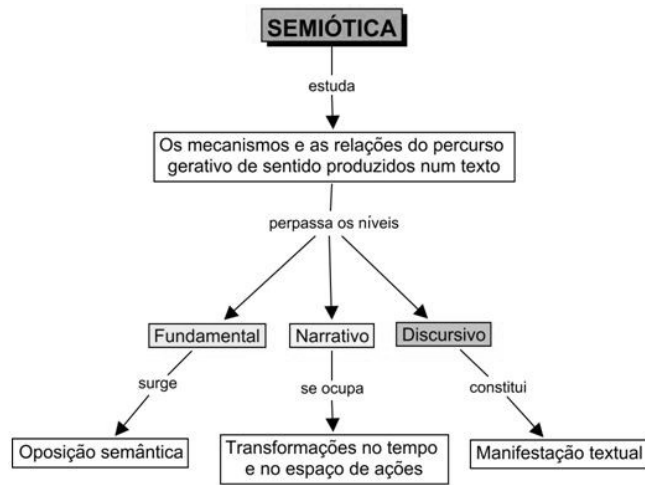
SEMIÓTICA

estuda

Os mecanismos e as relações do percurso gerativo de sentido produzidos num texto

perpassa os níveis

Fundamental

Narrativo

Discursivo

surge

se ocupa

constitui

Oposição semântica

Transformações no tempo e no espaço de ações

Manifestação textual